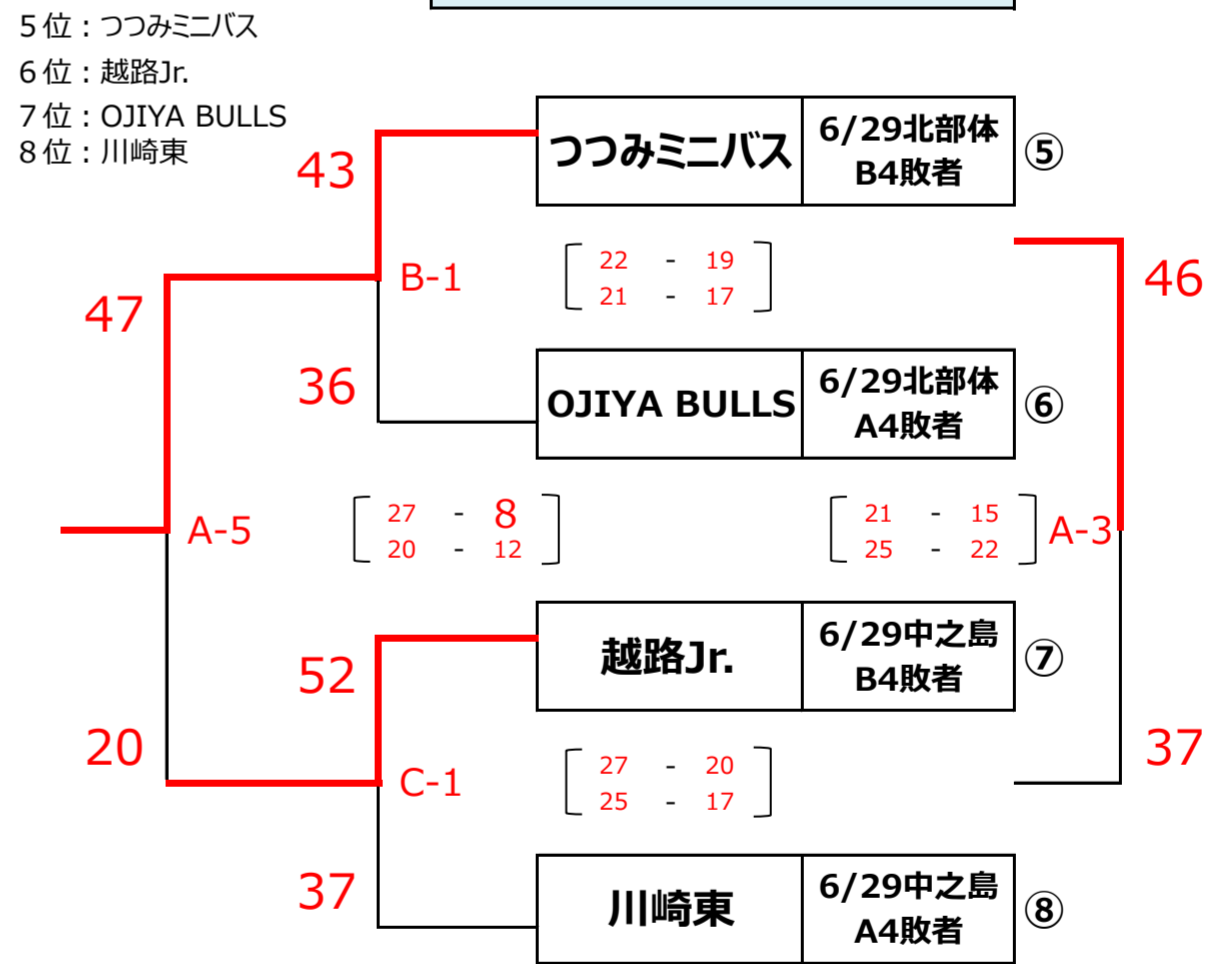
5位：つつみミニバス
6位：越路Jr.
7位：OJIYA BULLS
8位：川崎東

43

つつみミニバス | 6/29北部体 B4敗者 ⑤

47

B-1

22 - 19
21 - 17

46

36

OJIYA BULLS | 6/29北部体 A4敗者 ⑥

A-5

27 - 8
20 - 12

21 - 15
25 - 22

A-3

52

越路Jr. | 6/29中之島 B4敗者 ⑦

20

C-1

27 - 20
25 - 17

37

37

川崎東 | 6/29中之島 A4敗者 ⑧